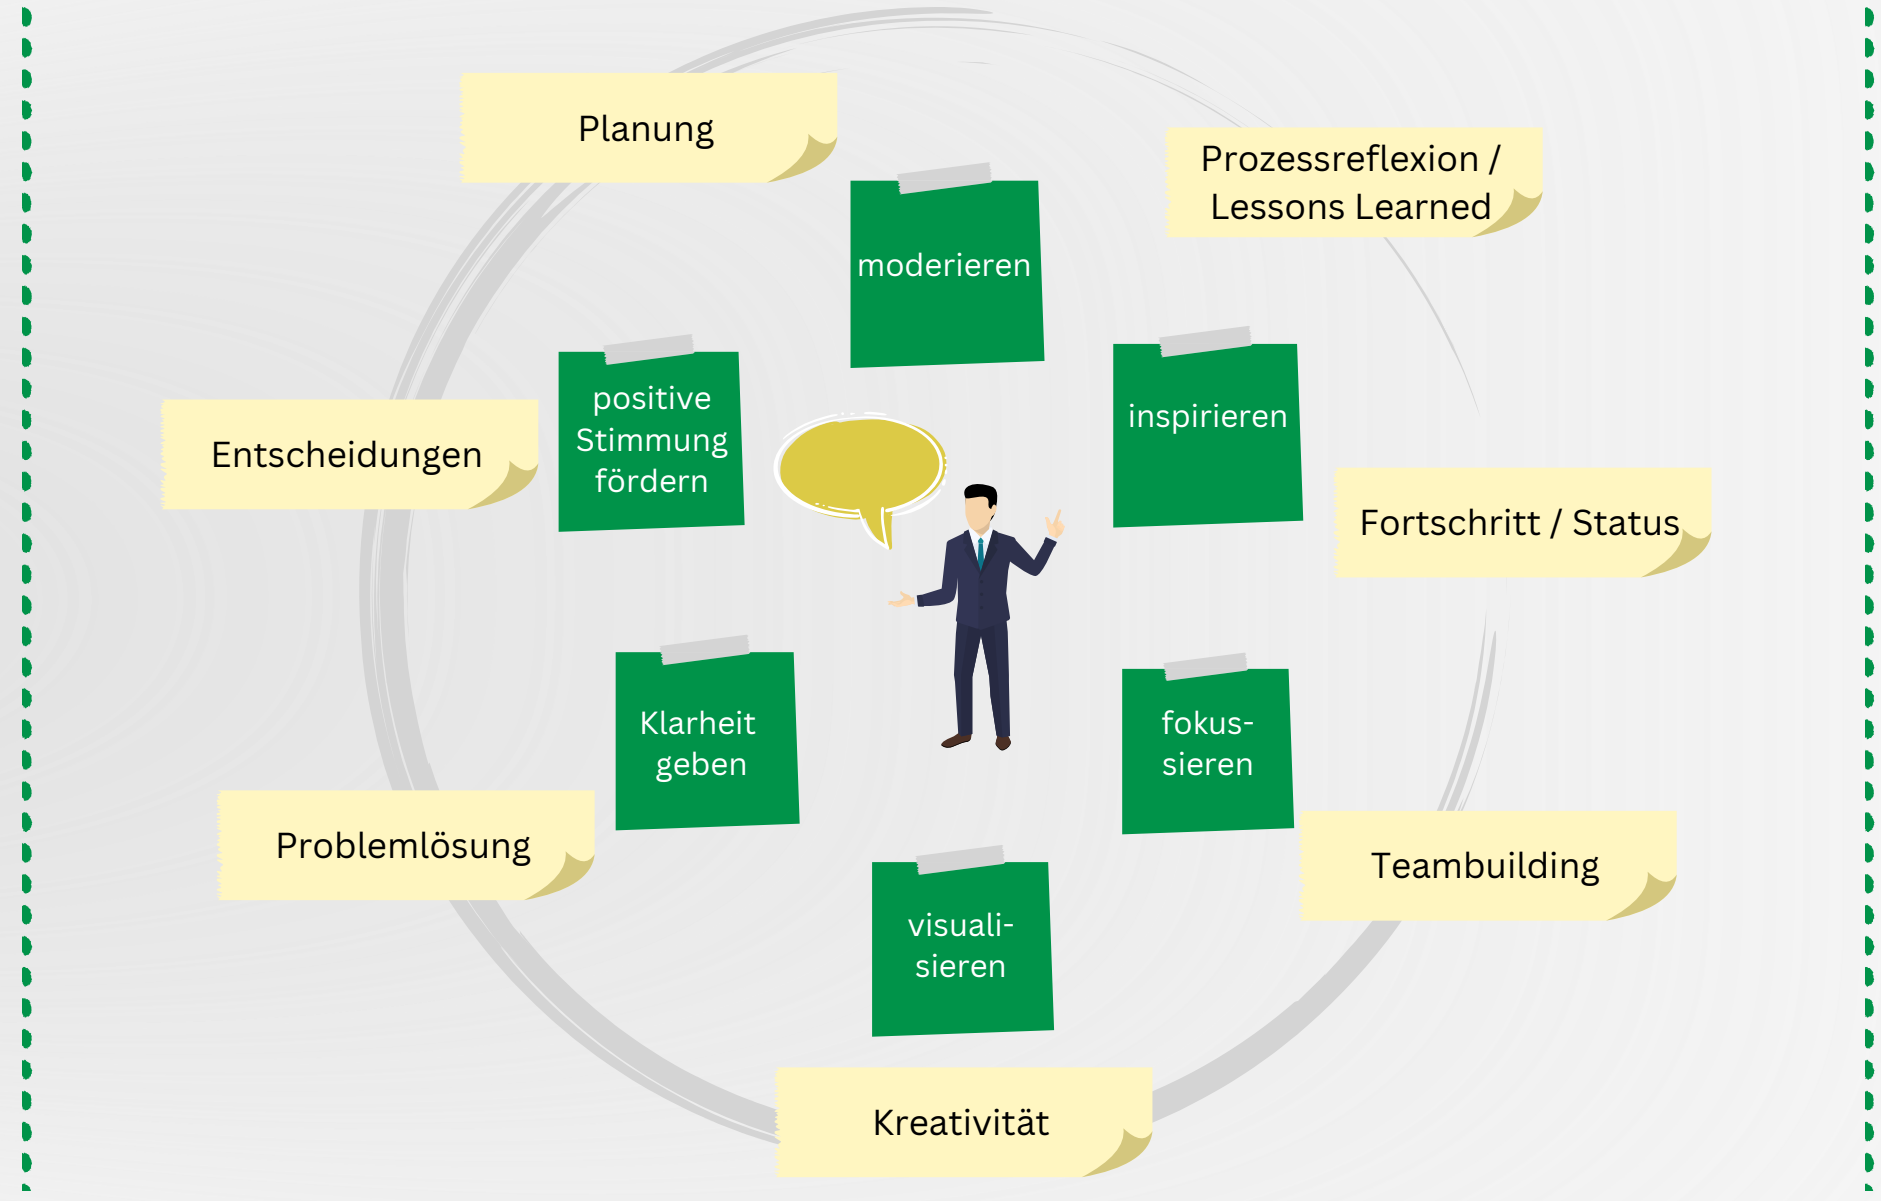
Planung

Prozessreflexion / Lessons Learned

moderieren

positive Stimmung fördern

inspirieren

Entscheidungen

Fortschritt / Status

Klarheit geben

fokus-sieren

Problemlösung

Teambuilding

visuali-sieren

Kreativität